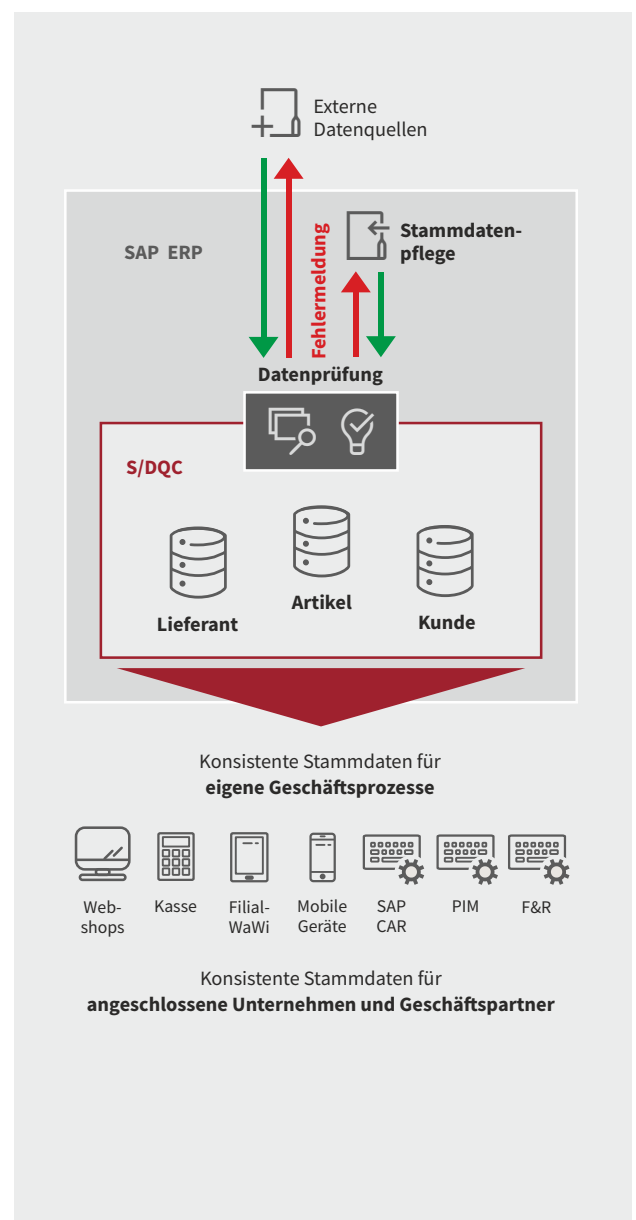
Externe Datenquellen

SAP ERP

Fehlermeldung

Stammdatenpflege

Datenprüfung

S/DQC

Lieferant

Artikel

Kunde

Konsistente Stammdaten für
**eigene Geschäftsprozesse**

Web-shops

Kasse

Filial-WaWi

Mobile Geräte

SAP CAR

PIM

F&R

Konsistente Stammdaten für
**angeschlossene Unternehmen und Geschäftspartner**